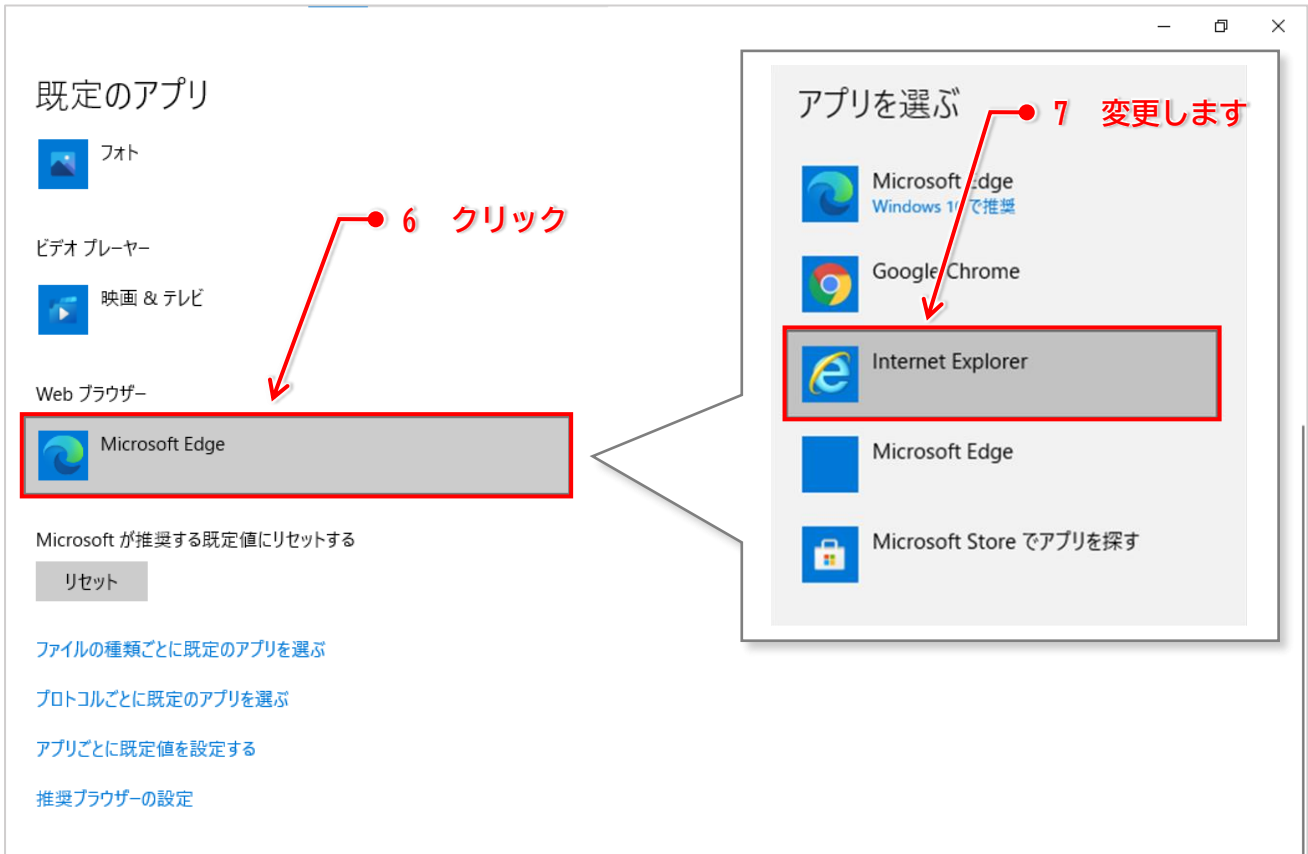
既定のアプリ

フォト

ビデオ プレーヤー

映画 & テレビ

Web ブラウザー

Microsoft Edge

6 クリック

Microsoft が推奨する既定値にリセットする

リセット

ファイルの種類ごとに既定のアプリを選ぶ

プロトコルごとに既定のアプリを選ぶ

アプリごとに既定値を設定する

推奨ブラウザーの設定

アプリを選ぶ

7 変更します

Microsoft Edge
Windows 10 で推奨

Google Chrome

Internet Explorer

Microsoft Edge

Microsoft Store でアプリを探す